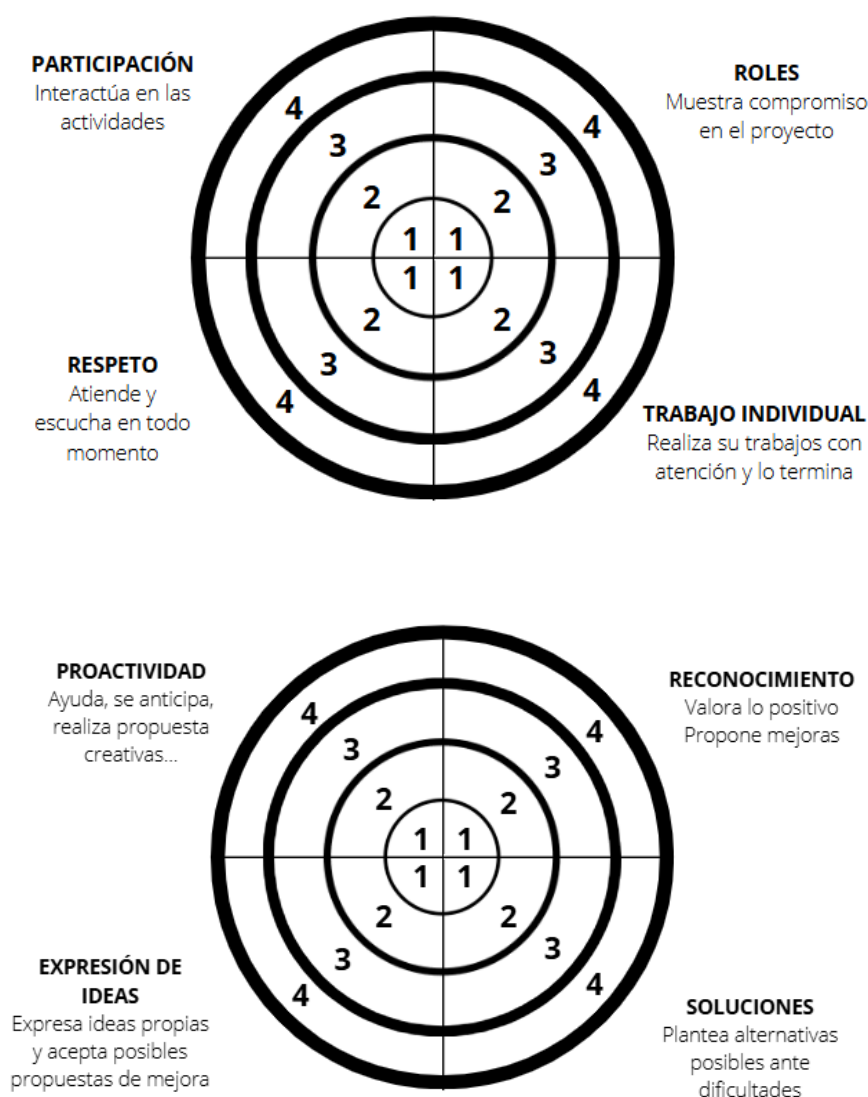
PARTICIPACIÓN
Interactúa en las actividades

ROLES
Muestra compromiso en el proyecto

4 3 2 1 1 4 3 2
1 1 2 2 3 3 4 4

RESPETO
Atiende y escucha en todo momento

TRABAJO INDIVIDUAL
Realiza su trabajos con atención y lo termina

PROACTIVIDAD
Ayuda, se anticipa, realiza propuesta creativas...

RECONOCIMIENTO
Valora lo positivo
Propone mejoras

4 3 2 1 1 4 3 2
1 1 2 2 3 3 4 4

EXPRESIÓN DE IDEAS
Expresa ideas propias y acepta posibles propuestas de mejora

SOLUCIONES
Plantea alternativas posibles ante dificultades